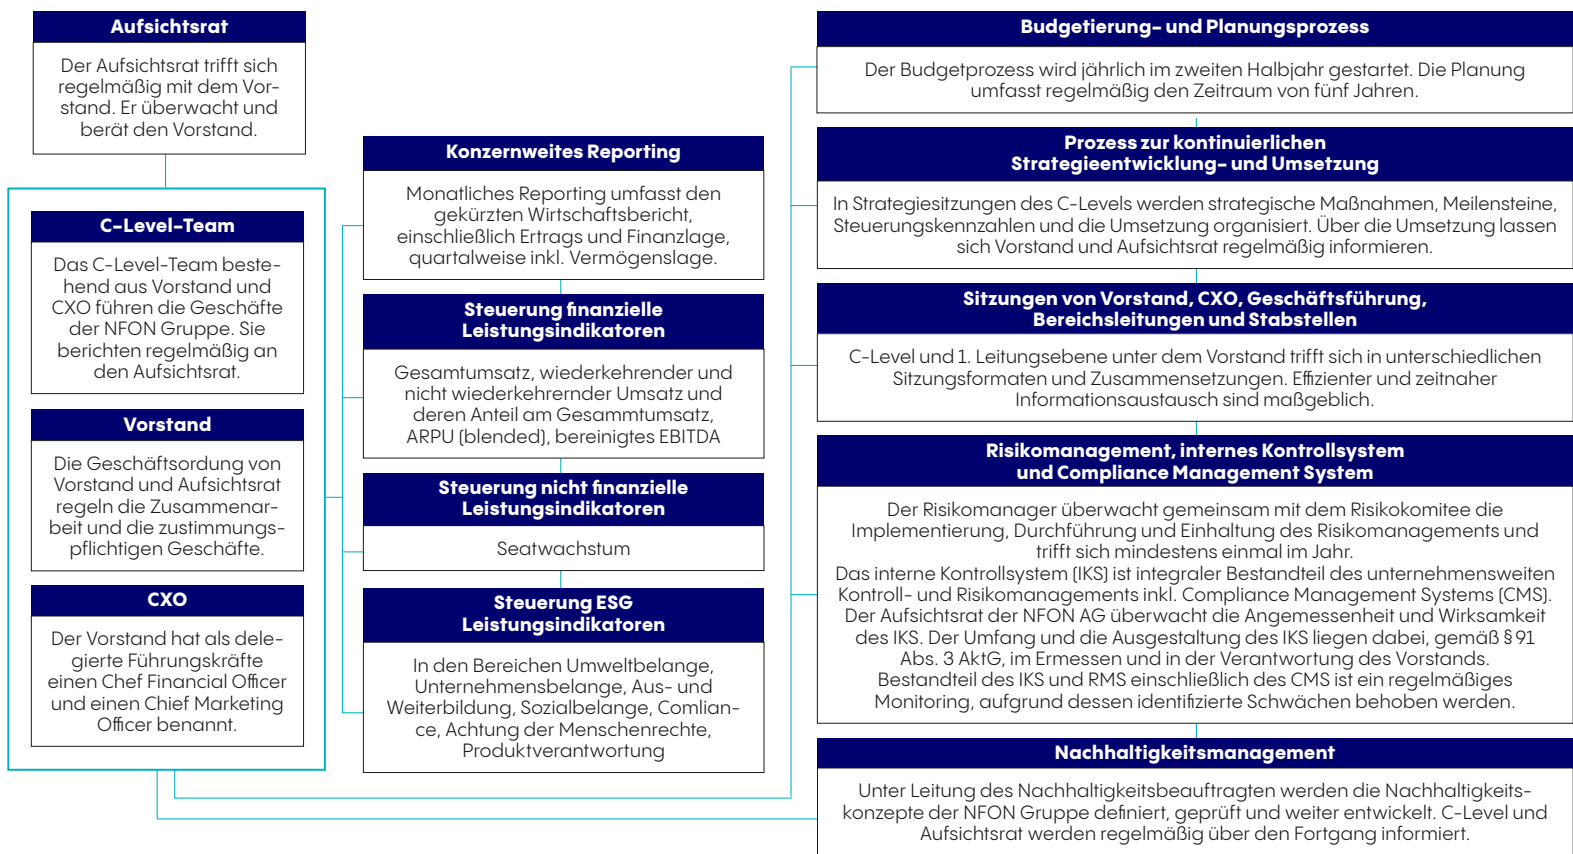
Aufsichtsrat

Der Aufsichtsrat trifft sich regelmäßig mit dem Vorstand. Er überwacht und berät den Vorstand.

C-Level-Team

Das C-Level-Team bestehend aus Vorstand und CXO führen die Geschäfte der NFON Gruppe. Sie berichten regelmäßig an den Aufsichtsrat.

Vorstand

Die Geschäftsordung von Vorstand und Aufsichtsrat regeln die Zusammenarbeit und die zustimmungspflichtigen Geschäfte.

CXO

Der Vorstand hat als delegierte Führungskräfte einen Chef Financial Officer und einen Chief Marketing Officer benannt.

Konzernweites Reporting

Monatliches Reporting umfasst den gekürzten Wirtschaftsbericht, einschließlich Ertrags und Finanzlage, quartalweise inkl. Vermögenslage.

Steuerung finanzielle Leistungsindikatoren

Gesamtumsatz, wiederkehrender und nicht wiederkehrernder Umsatz und deren Anteil am Gesamtumsatz, ARPU (blended), bereinigtes EBITDA

Steuerung nicht finanzielle Leistungsindikatoren

Seatwachstum

Steuerung ESG Leistungsindikatoren

In den Bereichen Umweltbelange, Unternehmensbelange, Aus- und Weiterbildung, Sozialbelange, Comliance, Achtung der Menschenrechte, Produktverantwortung

Budgetierung- und Planungsprozess

Der Budgetprozess wird jährlich im zweiten Halbjahr gestartet. Die Planung umfasst regelmäßig den Zeitraum von fünf Jahren.

Prozess zur kontinuierlichen Strategieentwicklung- und Umsetzung

In Strategiesitzungen des C-Levels werden strategische Maßnahmen, Meilensteine, Steuerungskennzahlen und die Umsetzung organisiert. Über die Umsetzung lassen sich Vorstand und Aufsichtsrat regelmäßig informieren.

Sitzungen von Vorstand, CXO, Geschäftsführung, Bereichsleitungen und Stabstellen

C-Level und 1. Leitungsebene unter dem Vorstand trifft sich in unterschiedlichen Sitzungsformaten und Zusammensetzungen. Effizienter und zeitnaher Informationsaustausch sind maßgeblich.

Risikomanagement, internes Kontrollsystem und Compliance Management System

Der Risikomanager überwacht gemeinsam mit dem Risikokomitee die Implementierung, Durchführung und Einhaltung des Risikomanagements und trifft sich mindestens einmal im Jahr.
Das interne Kontrollsystem (IKS) ist integraler Bestandteil des unternehmensweiten Kontroll- und Risikomanagements inkl. Compliance Management Systems (CMS). Der Aufsichtsrat der NFON AG überwacht die Angemessenheit und Wirksamkeit des IKS. Der Umfang und die Ausgestaltung des IKS liegen dabei, gemäß § 91 Abs. 3 AktG, im Ermessen und in der Verantwortung des Vorstands. Bestandteil des IKS und RMS einschließlich des CMS ist ein regelmäßiges Monitoring, aufgrund dessen identifizierte Schwächen behoben werden.

Nachhaltigkeitsmanagement

Unter Leitung des Nachhaltigkeitsbeauftragten werden die Nachhaltigkeitskonzepte der NFON Gruppe definiert, geprüft und weiter entwickelt. C-Level und Aufsichtsrat werden regelmäßig über den Fortgang informiert.